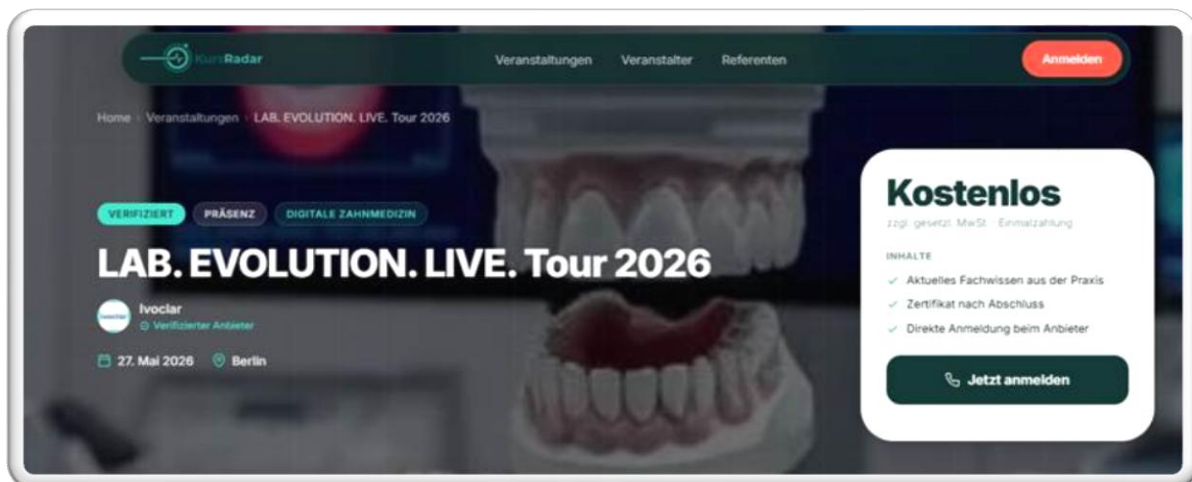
KursRadar

Veranstaltungen Veranstalter Referenten

Anmelden

Home › Veranstaltungen › LAB. EVOLUTION. LIVE. Tour 2026

VERIFIZIERT PRÄSENZ DIGITALE ZAHNMEDIZIN

LAB. EVOLUTION. LIVE. Tour 2026

Ivoclar
Verifizierter Anbieter

27. Mai 2026 Berlin

Kostenlos
zzgl. gesetzl. MwSt. · Einmalzahlung

INHALTE
Aktuelles Fachwissen aus der Praxis
Zertifikat nach Abschluss
Direkte Anmeldung beim Anbieter

Jetzt anmelden